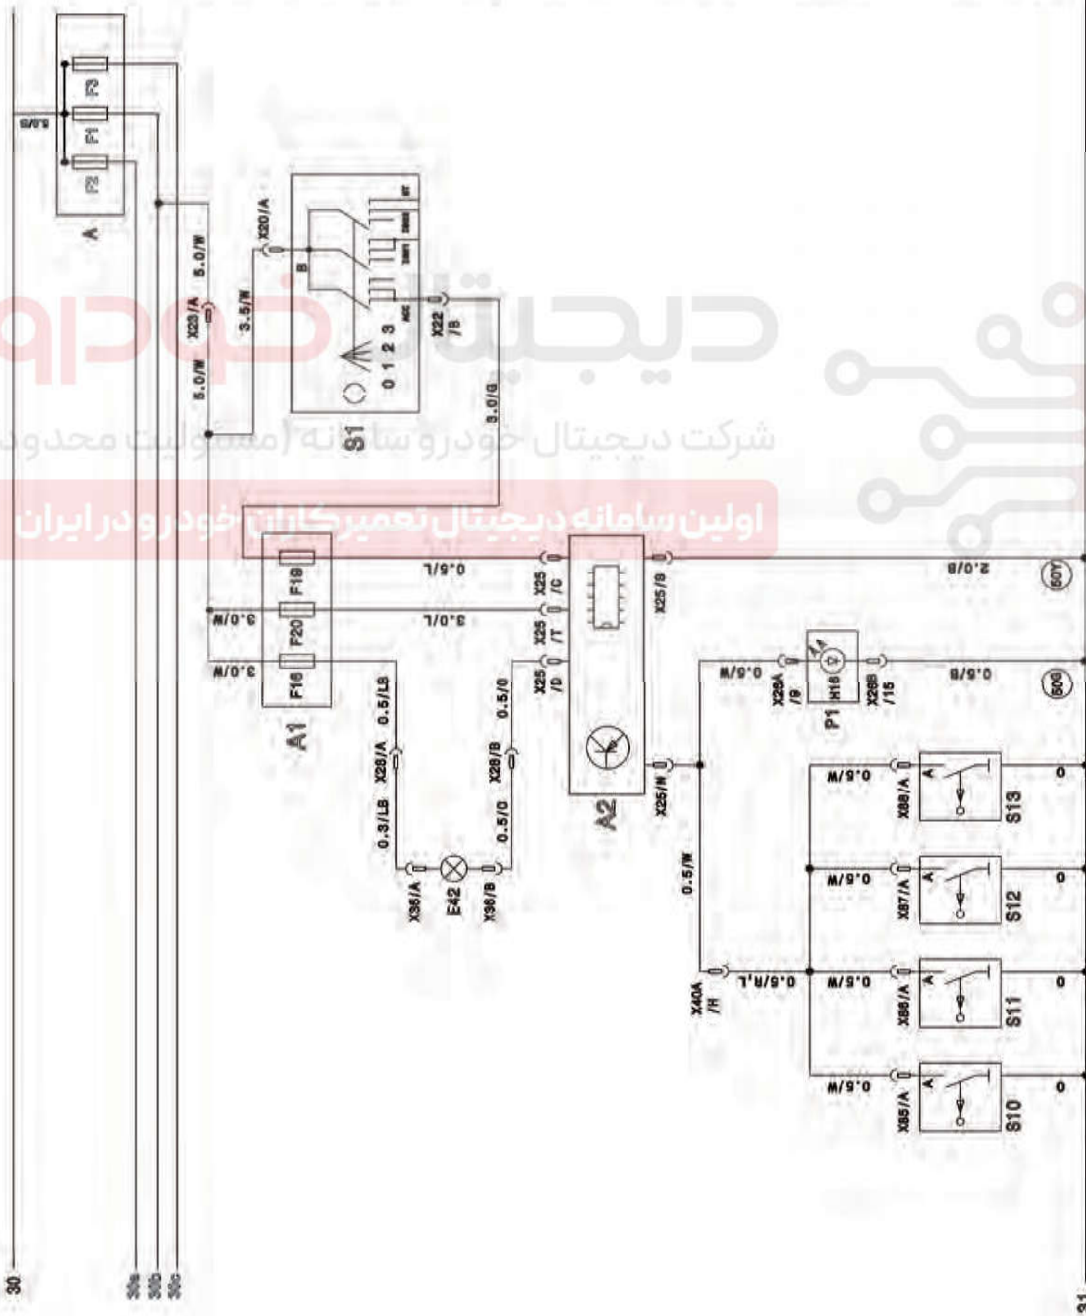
F3
F1
F2
A
6.0/S
X20/A
5.0/W
3.5/W
X23/A
5.0/W
B
0 1 2 3
ACC
X22 /B
S1
6.0/G
ST
شرکت دیجیتال خودرو سامانه (مسئولیت محدود)
اولین سامانه دیجیتال تعمیرکاران خودرو در ایران
F19
F20
F16
A1
3.0/W
3.0/W
0.5/L
3.0/L
X25 /C
X25 /T
X25 /D
X25/S
2.0/B
50Y
0.5/LB
X28/A
0.3/LB
X36/A
E42
X36/B
0.5/O
X28/B
0.5/O
A2
X25/N
0.5/W
X26A /9
H18
P1
X26B /15
0.5/B
50G
0.5/W
X88/A
S13
0
0.5/W
X87/A
S12
0
0.5/W
X40A /H
0.5/R.L
0.5/W
X86/A
S11
0
0.5/W
X85/A
S10
0
30
30a
30b
30c
31